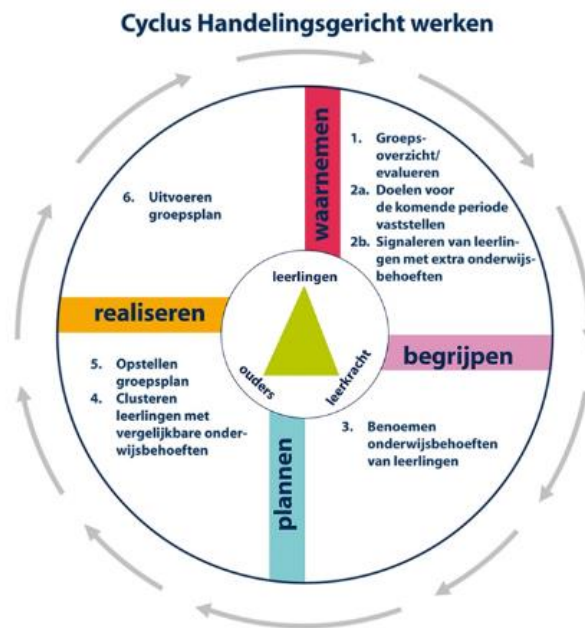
Cyclus Handelingsgericht werken

waarnemen

1. Groepsoverzicht/ evalueren
2a. Doelen voor de komende periode vaststellen
2b. Signaleren van leerlingen met extra onderwijsbehoeften

6. Uitvoeren groepsplan

leerlingen

realiseren

begrijpen

ouders

leerkracht

5. Opstellen groepsplan
4. Clusteren leerlingen met vergelijkbare onderwijsbehoeften

3. Benoemen onderwijsbehoeften van leerlingen

plannen